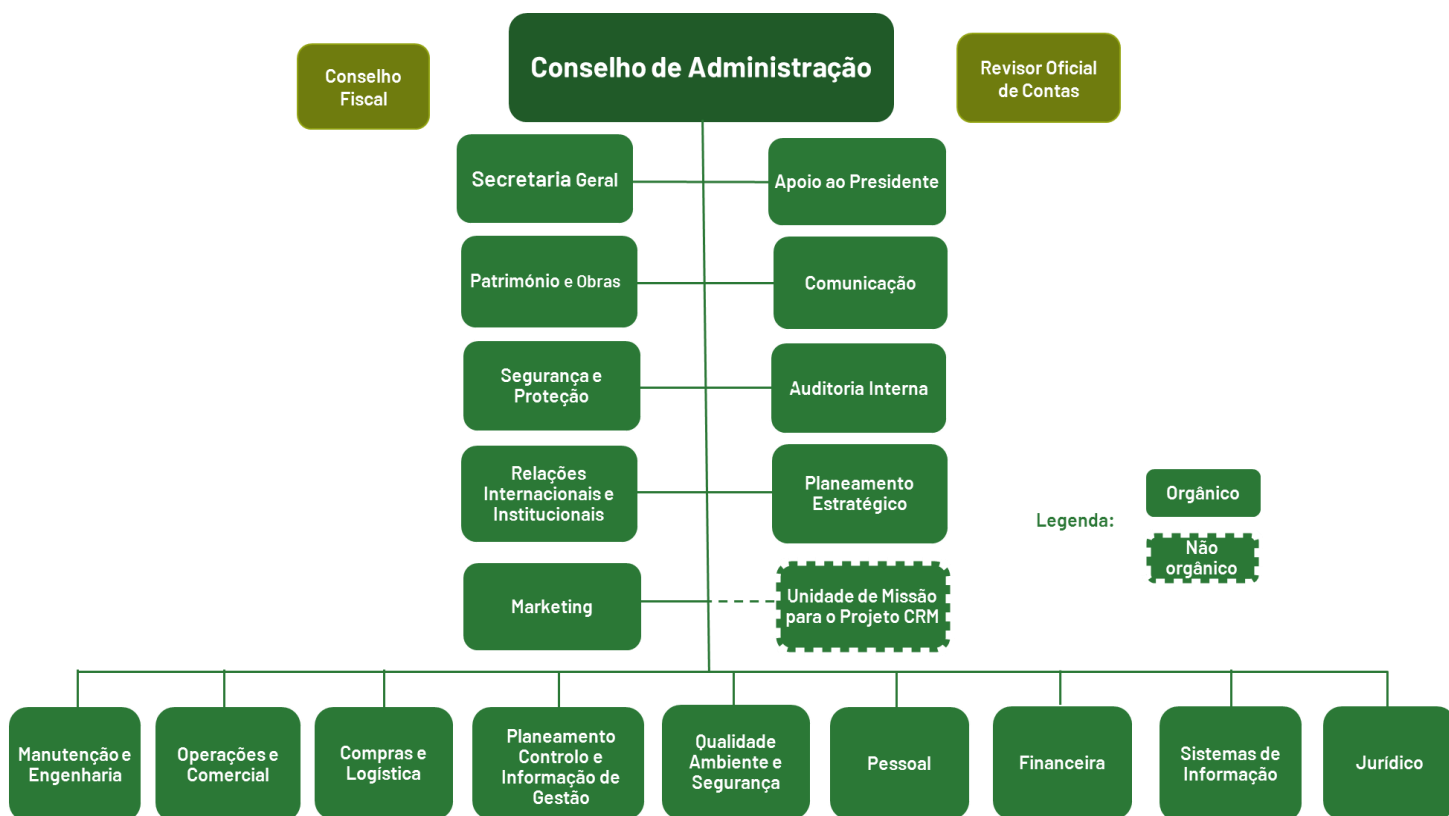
Conselho Fiscal

Conselho de Administração

Revisor Oficial de Contas

Secretaria Geral

Apoio ao Presidente

Património e Obras

Comunicação

Segurança e Proteção

Auditoria Interna

Relações Internacionais e Institucionais

Planeamento Estratégico

Legenda:

Orgânico

Não orgânico

Marketing

Unidade de Missão para o Projeto CRM

Manutenção e Engenharia

Operações e Comercial

Compras e Logística

Planeamento Controlo e Informação de Gestão

Qualidade Ambiente e Segurança

Pessoal

Financeira

Sistemas de Informação

Jurídico